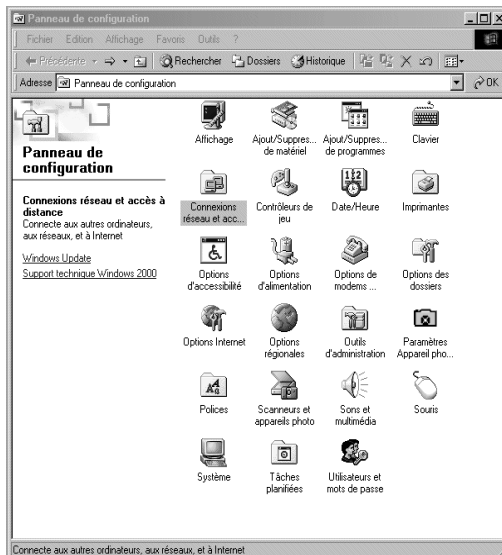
Panneau de configuration

Fichier Edition Affichage Favoris Outils ?

Précédente Rechercher Dossiers Historique

Adresse Panneau de configuration OK

Panneau de configuration

Connexions réseau et accès à distance
Connecte aux autres ordinateurs, aux réseaux, et à Internet

Windows Update
Support technique Windows 2000

Affichage
Ajout/Suppres... de matériel
Ajout/Suppres... de programmes
Clavier
Connexions réseau et acc...
Contrôleurs de jeu
Date/Heure
Imprimantes
Options d'accessibilité
Options d'alimentation
Options de modems ...
Options des dossiers
Options Internet
Options régionales
Outils d'administration
Paramètres Appareil pho...
Polices
Scanneurs et appareils photo
Sons et multimédia
Souris
Système
Tâches planifiées
Utilisateurs et mots de passe

Connecte aux autres ordinateurs, aux réseaux, et à Internet